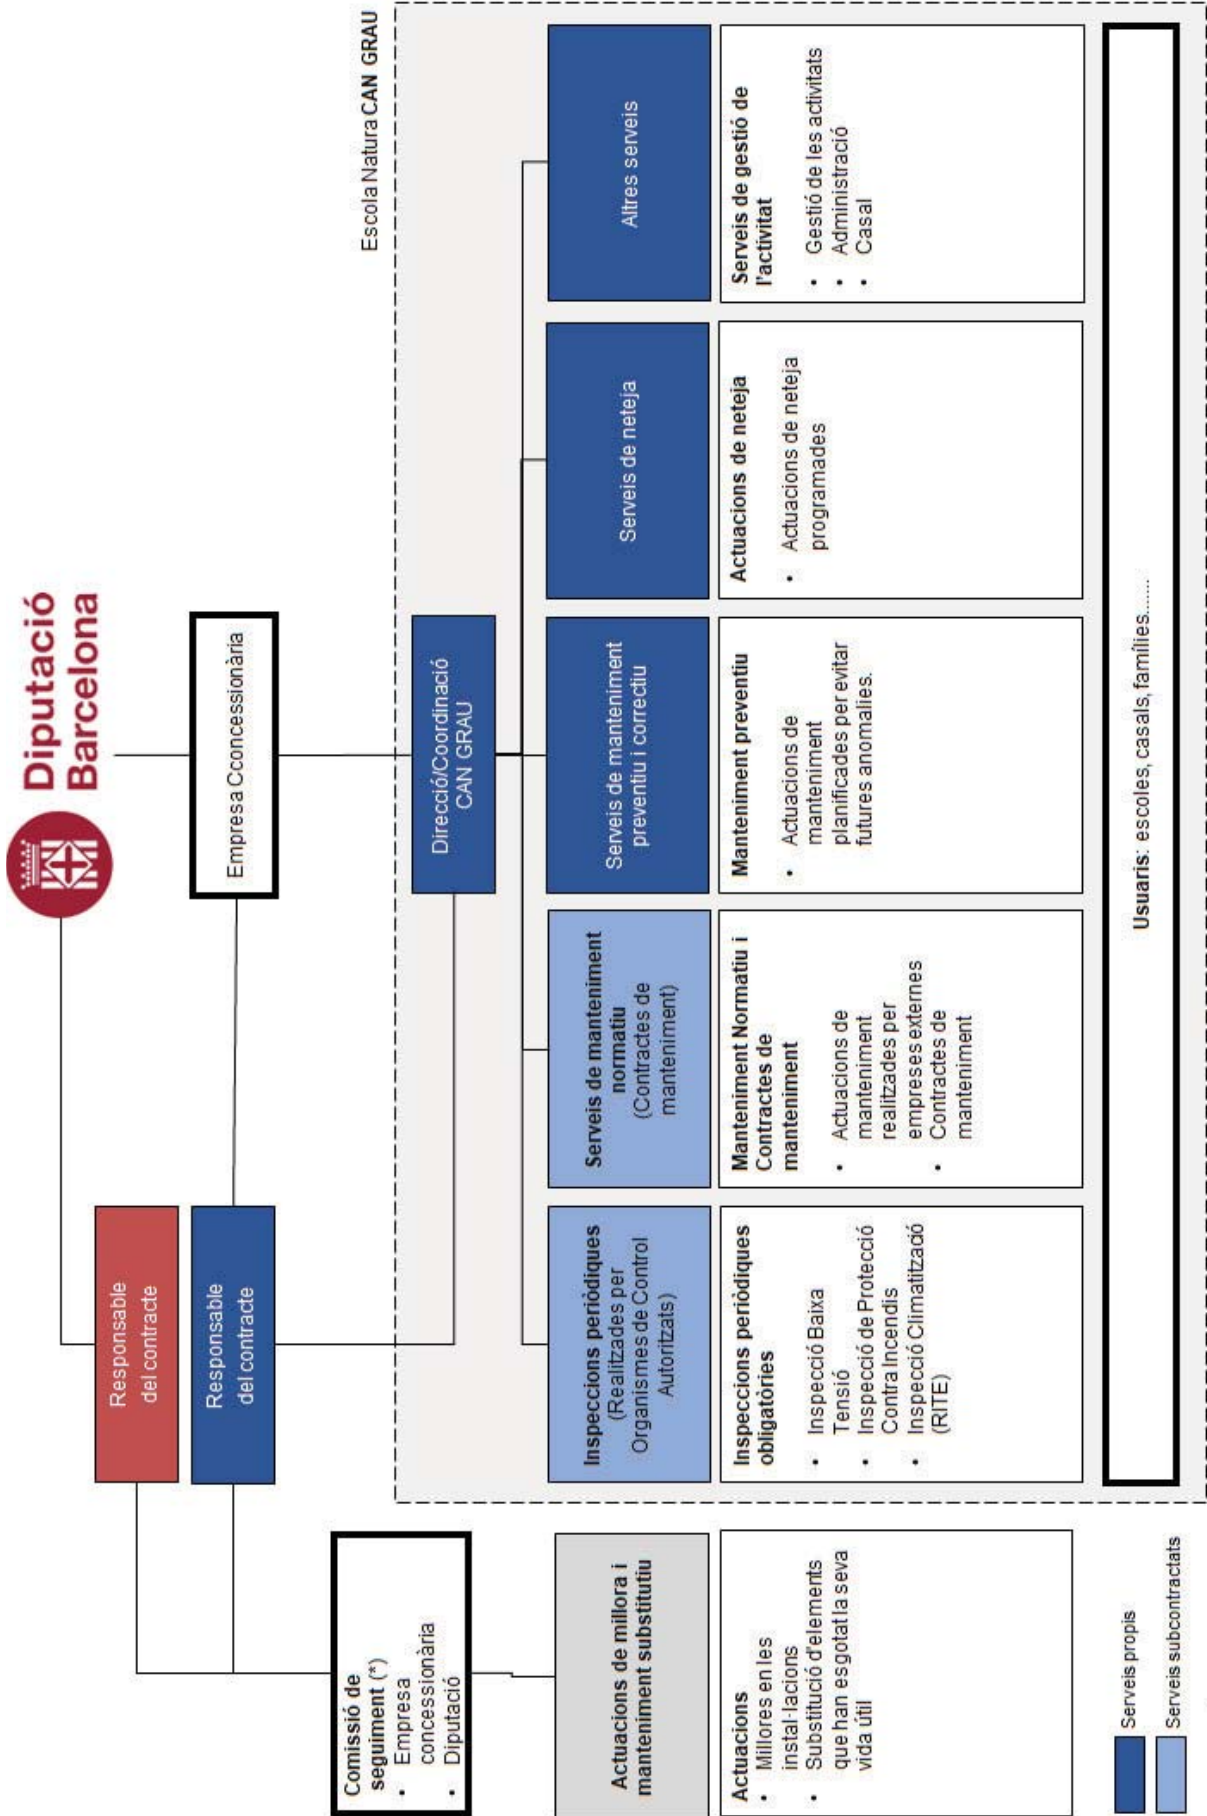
Diputació Barcelona

Empresa Cconcessionària

Responsable del contracte

Responsable del contracte

Comissió de seguiment (*)
- Empresa concessionària
- Diputació

Actuacions de millora i manteniment substitutiu

Actuacions
- Millores en les instal·lacions
- Substitució d'elements que han esgotat la seva vida útil

Escola Natura CAN GRAU

Direcció/Coordinació CAN GRAU

Inspeccions periòdiques (Realitzades per Organismes de Control Autoritzats)

Inspeccions periòdiques obligatòries
- Inspecció Baixa Tensió
- Inspecció de Protecció Contra Incendis
- Inspecció Climatització (RITE)

Serveis de manteniment normatiu (Contractes de manteniment)

Manteniment Normatiu i Contractes de manteniment
- Actuacions de manteniment realitzades per empreses externes
- Contractes de manteniment

Serveis de manteniment preventiu i correctiu

Manteniment preventiu
- Actuacions de manteniment planificades per evitar futures anomalies.

Serveis de neteja

Actuacions de neteja
- Actuacions de neteja programades

Altres serveis

Serveis de gestió de l'activitat
- Gestió de les activitats
- Administració
- Casal

Usuaris: escoles, casals, famílies.......

Serveis propis
Serveis subcontractats